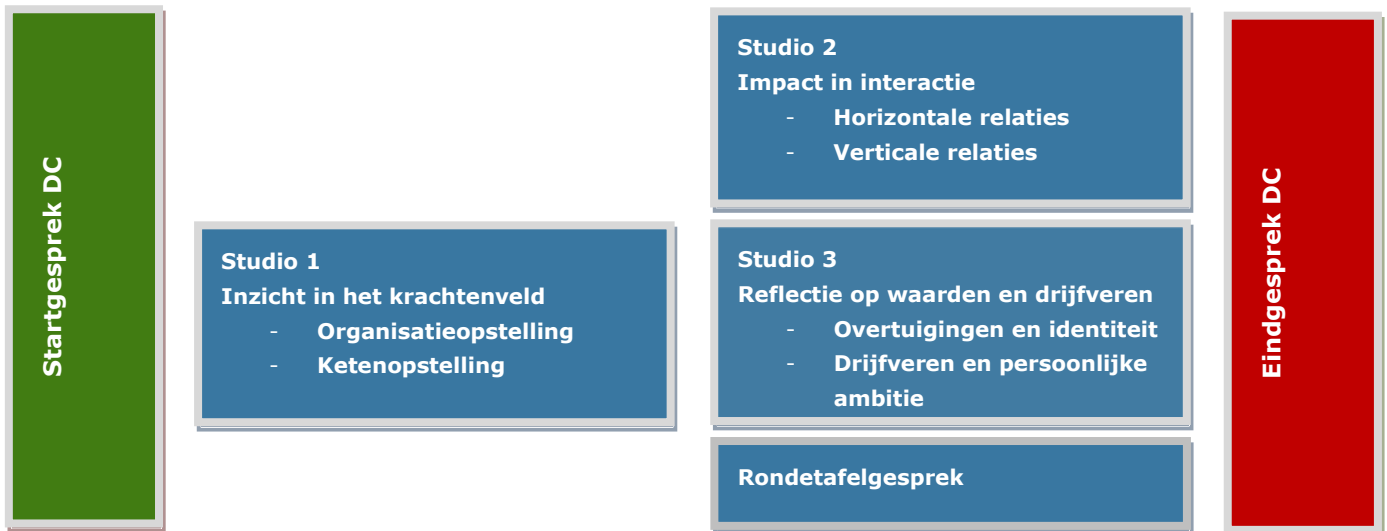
Startgesprek DC

Studio 1
Inzicht in het krachtenveld
- Organisatieopstelling
- Ketenopstelling

Studio 2
Impact in interactie
- Horizontale relaties
- Verticale relaties

Studio 3
Reflectie op waarden en drijfveren
- Overtuigingen en identiteit
- Drijfveren en persoonlijke ambitie

Rondetafelgesprek

Eindgesprek DC